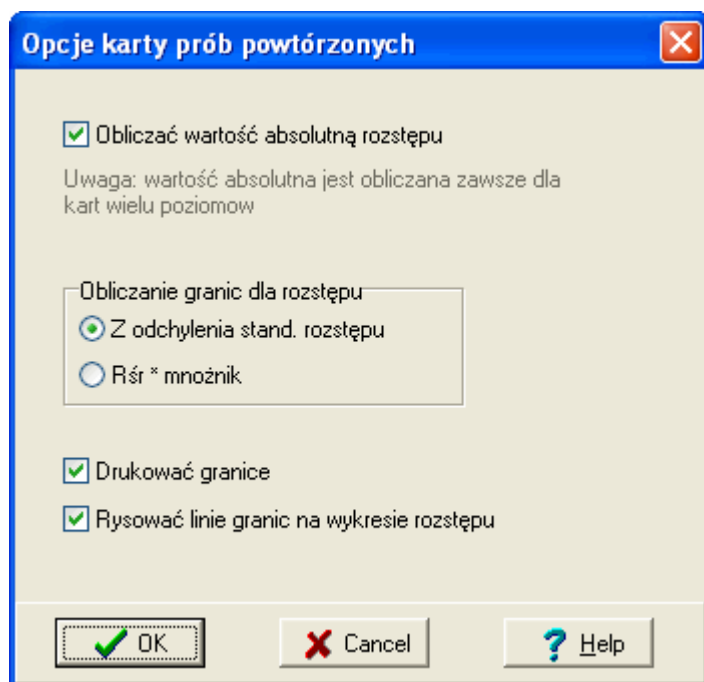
Opcje karty prób powtórzonych

Obliczać wartość absolutną rozstępu

Uwaga: wartość absolutna jest obliczana zawsze dla kart wielu poziomow

Obliczanie granic dla rozstępu

Z odchylenia stand. rozstępu

Rśr * mnożnik

Drukować granice

Rysować linie granic na wykresie rozstępu

OK

Cancel

Help